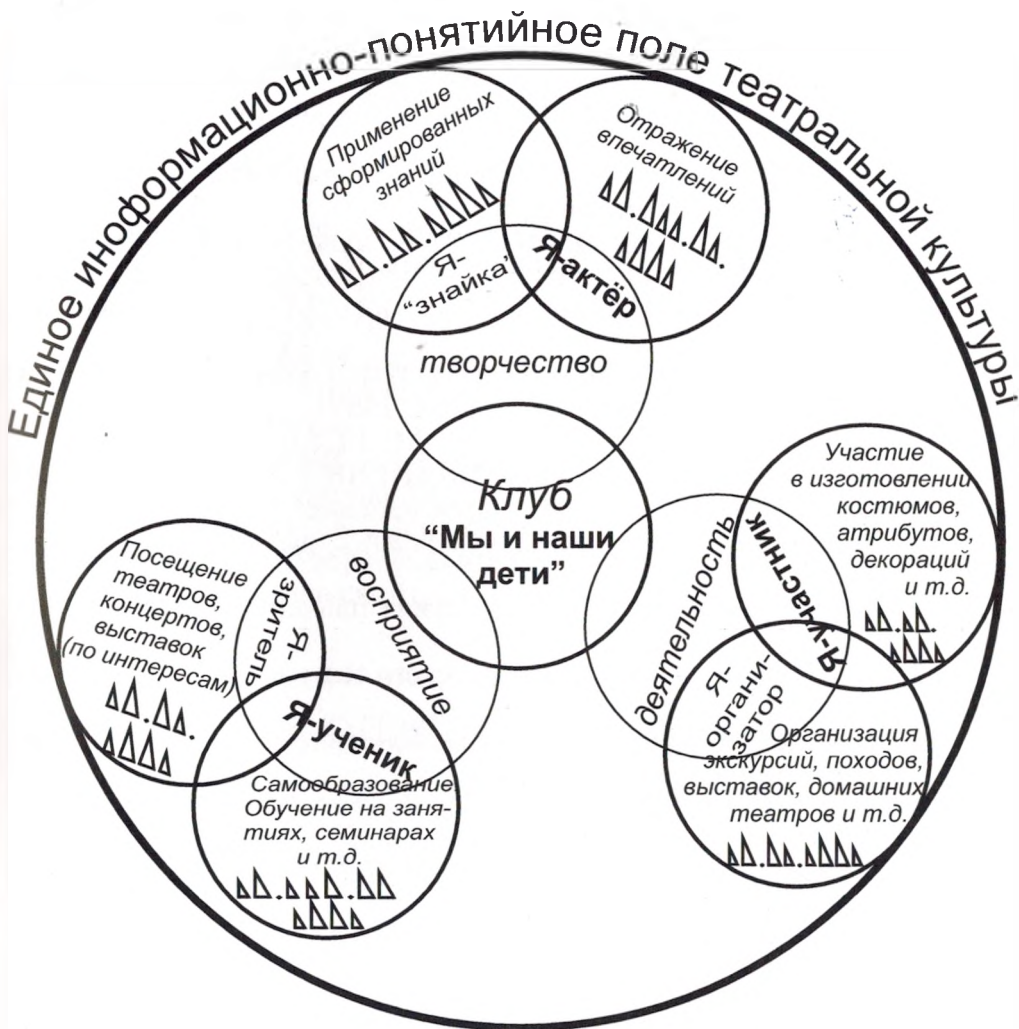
Единое информационно-понятийное поле театральной культуры

Применение сформированных знаний

Отражение впечатлений

Я-"знайка"

Я-актёр

творчество

Клуб "Мы и наши дети"

Посещение театров, концертов, выставок (по интересам)

Я-зритель

восприятие

Я-ученик

Самообразование Обучение на занятиях, семинарах и т.д.

деятельность

Участие в изготовлении костюмов, атрибутов, декораций и т.д.

Я-участник

Я-организатор

Организация экскурсий, походов, выставок, домашних театров и т.д.